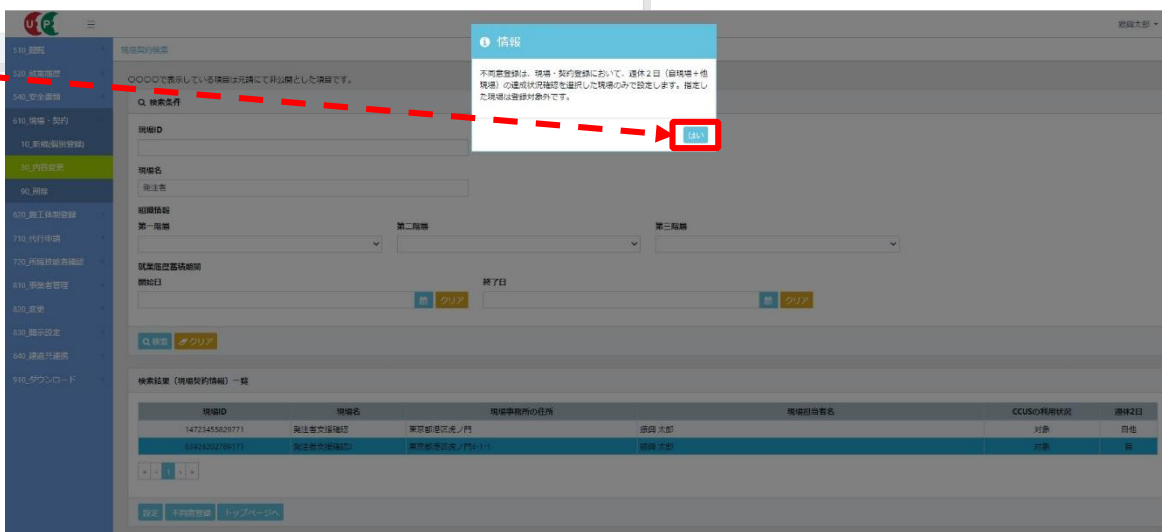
建設太郎

510_閲覧
520_就業履歴
540_安全書類
610_現場・契約
10_新規/個別登録
30_内容変更
90_削除
620_施工体制登録
710_代行申請
720_所属技能者確認
810_事業者管理
820_変更
830_表示設定
840_建退共連携
910_ダウンロード

現場契約検索

○○○○で表示している項目は元請にて非公開とした項目です。

検索条件

現場ID

現場名
発注者

組織情報
第一階層
第二階層
第三階層

就業履歴蓄積期間
開始日
終了日
クリア
クリア

検索
クリア

検索結果（現場契約情報）一覧

| 現場ID | 現場名 | 現場事務所の住所 | 現場担当者名 | CCUSの利用状況 | 週休2日 |
|---|---|---|---|---|---|
| 14723455829771 | 発注者支援確認 | 東京都港区虎ノ門 | 建設 太郎 | 対象 | 自他 |
| 54924202789171 | 発注者支援確認D | 東京都港区虎ノ門4-1-1 | 建設 太郎 | 対象 | 自 |

« ‹ 1 › »

設定
不同意登録
トップページへ

情報

不同意登録は、現場・契約登録において、週休２日（自現場＋他現場）の達成状況確認を選択した現場のみで設定します。指定した現場は登録対象外です。

はい